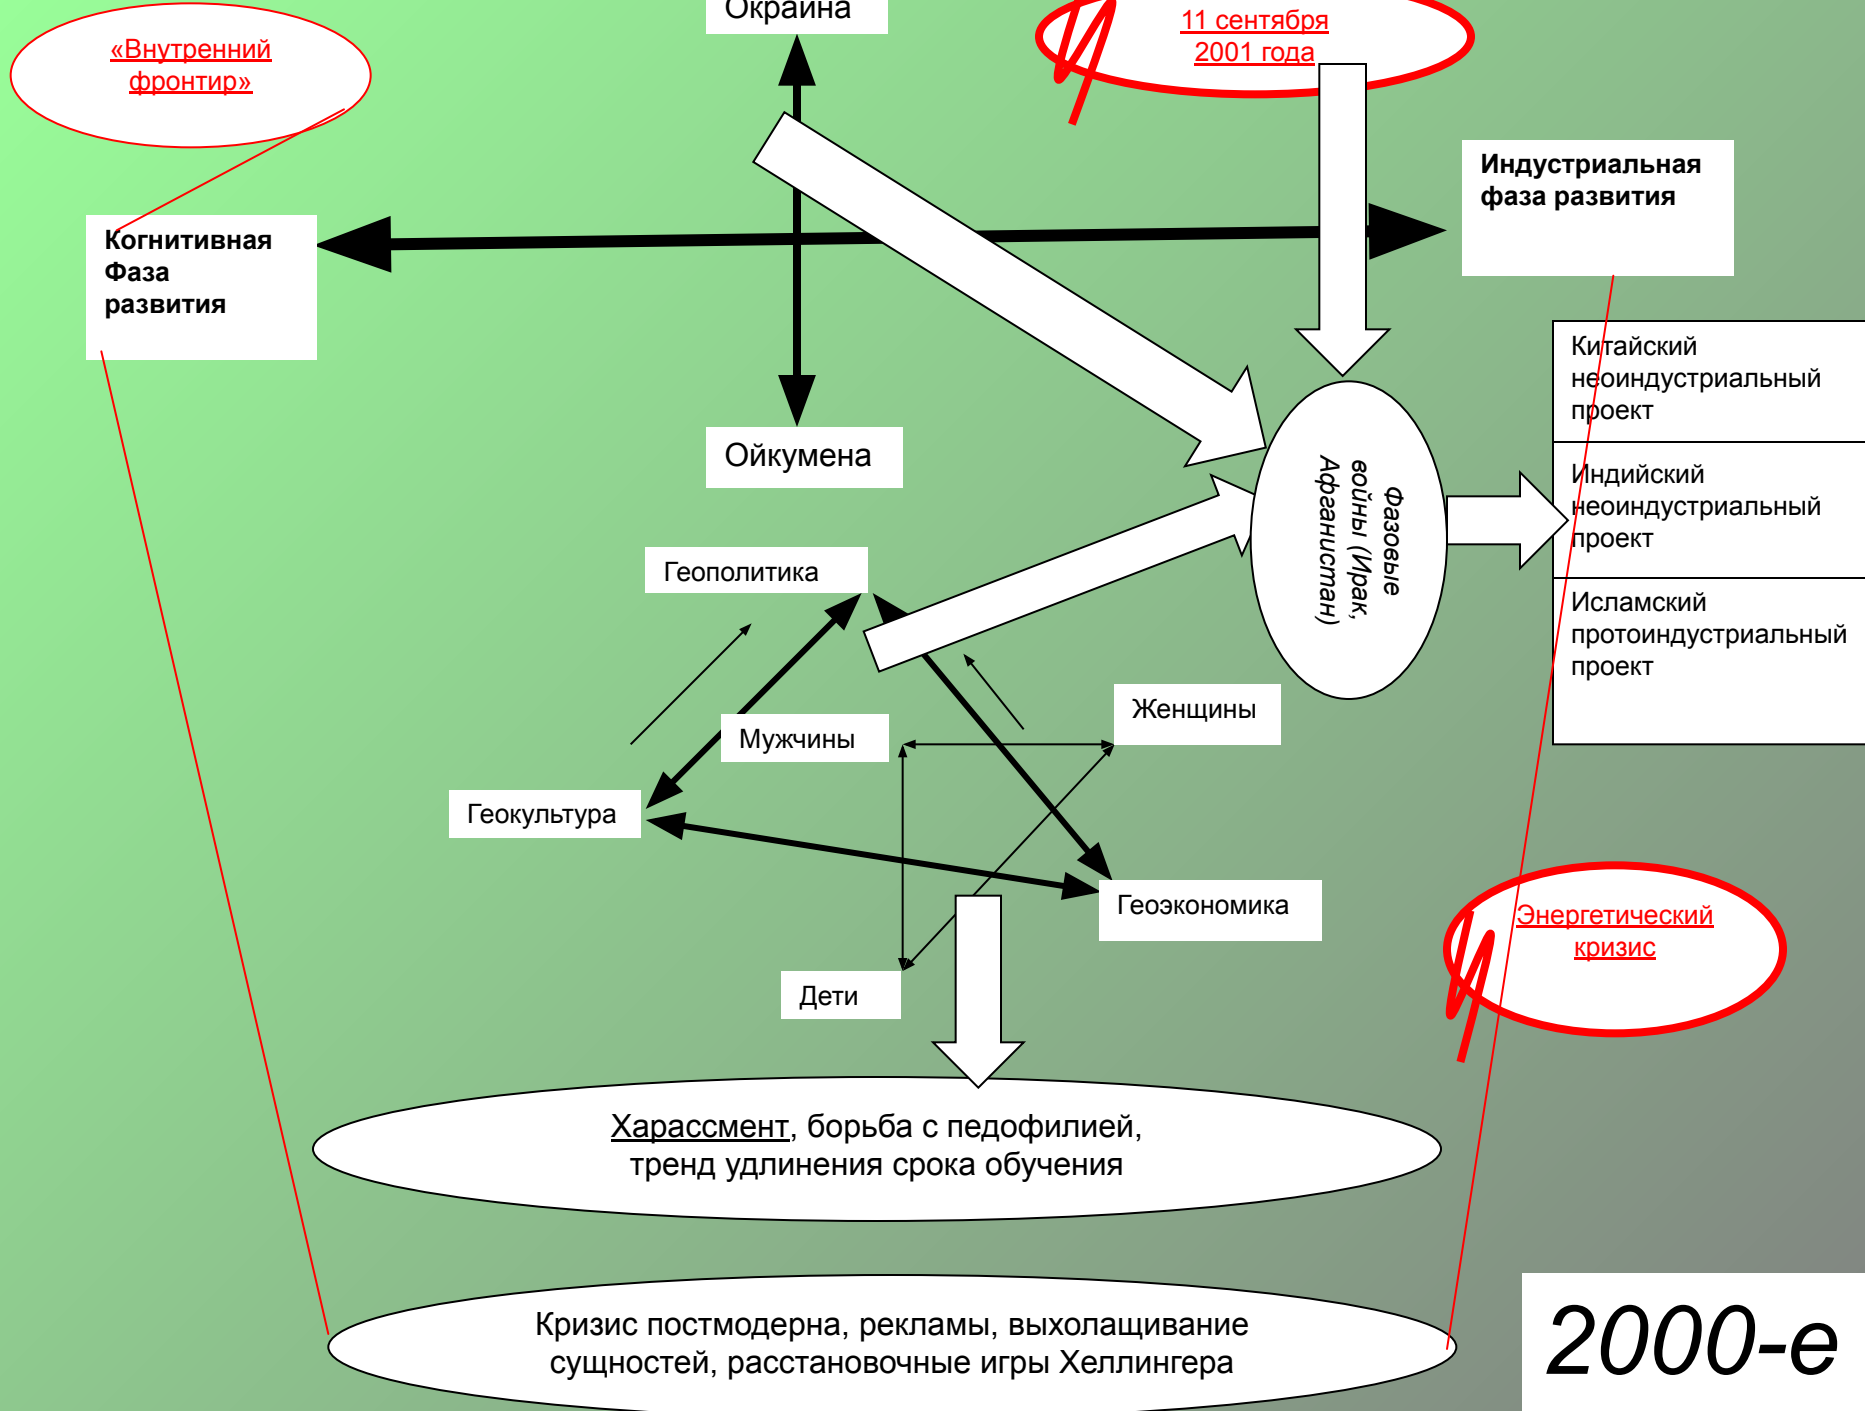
«Внутренний фронтир»

Окраина

11 сентября 2001 года

Индустриальная фаза развития

Когнитивная Фаза развития

Китайский неоиндустриальный проект

Индийский неоиндустриальный проект

Исламский протоиндустриальный проект

Фазовые войны (Ирак, Афганистан)

Ойкумена

Геополитика

Женщины

Мужчины

Геокультура

Геоэкономика

Дети

Энергетический кризис

Харассмент, борьба с педофилией, тренд удлинения срока обучения

Кризис постмодерна, рекламы, выхолащивание сущностей, расстановочные игры Хеллингера

2000-е